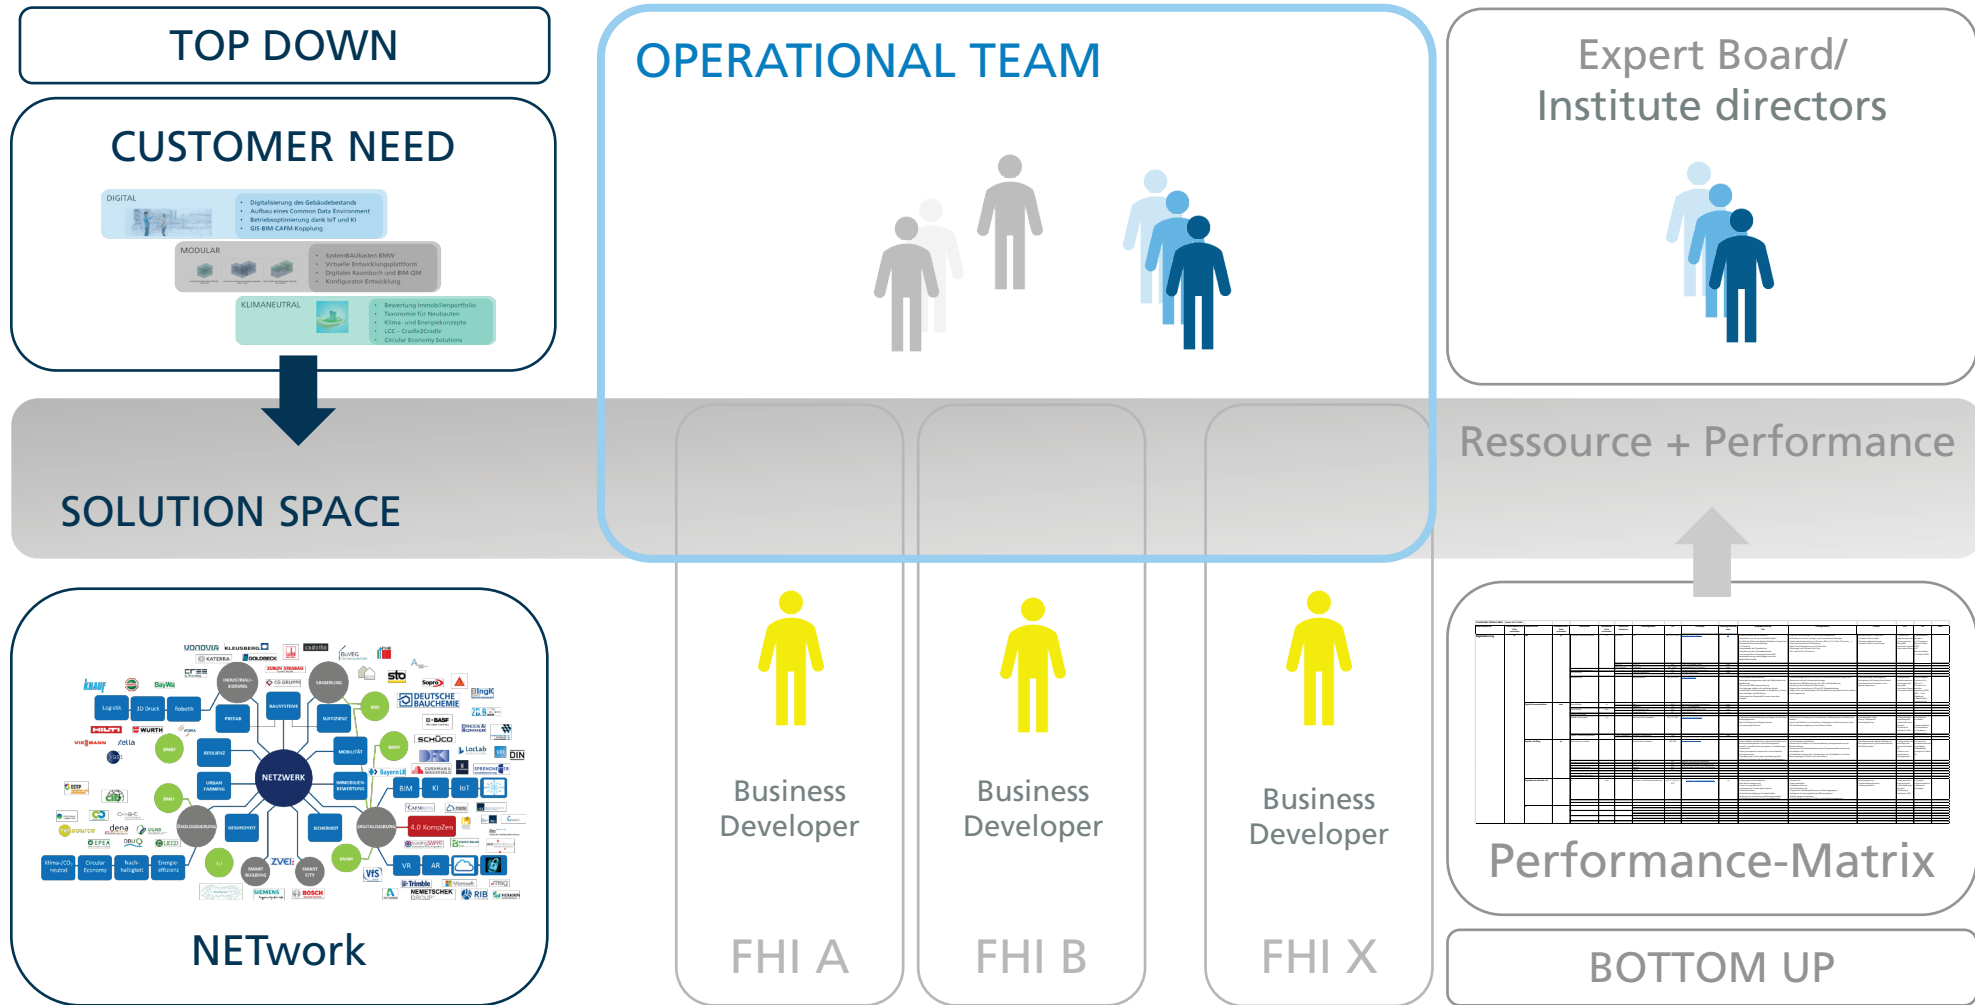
TOP DOWN

CUSTOMER NEED

DIGITAL
- Digitalisierung des Gebäudebestands
- Aufbau eines Common Data Environment
- Betriebsoptimierung dank IoT und KI
- GIS-BIM-CAFM-Kopplung

MODULAR
- SystemBAUkasten BMW
- Virtuelle Entwicklungsplattform
- Digitales Raumbuch und BIM-QM
- Konfigurator-Entwicklung

KLIMANEUTRAL
- Bewertung Immobilienportfolio
- Taxonomie für Neubauten
- Klima- und Energiekonzepte
- LCC - Cradle2Cradle
- Circular Economy Solutions

SOLUTION SPACE

NETZWERK

NETwork

OPERATIONAL TEAM

Expert Board/ Institute directors

Ressource + Performance

Business Developer

Business Developer

Business Developer

FHI A

FHI B

FHI X

Performance-Matrix

BOTTOM UP